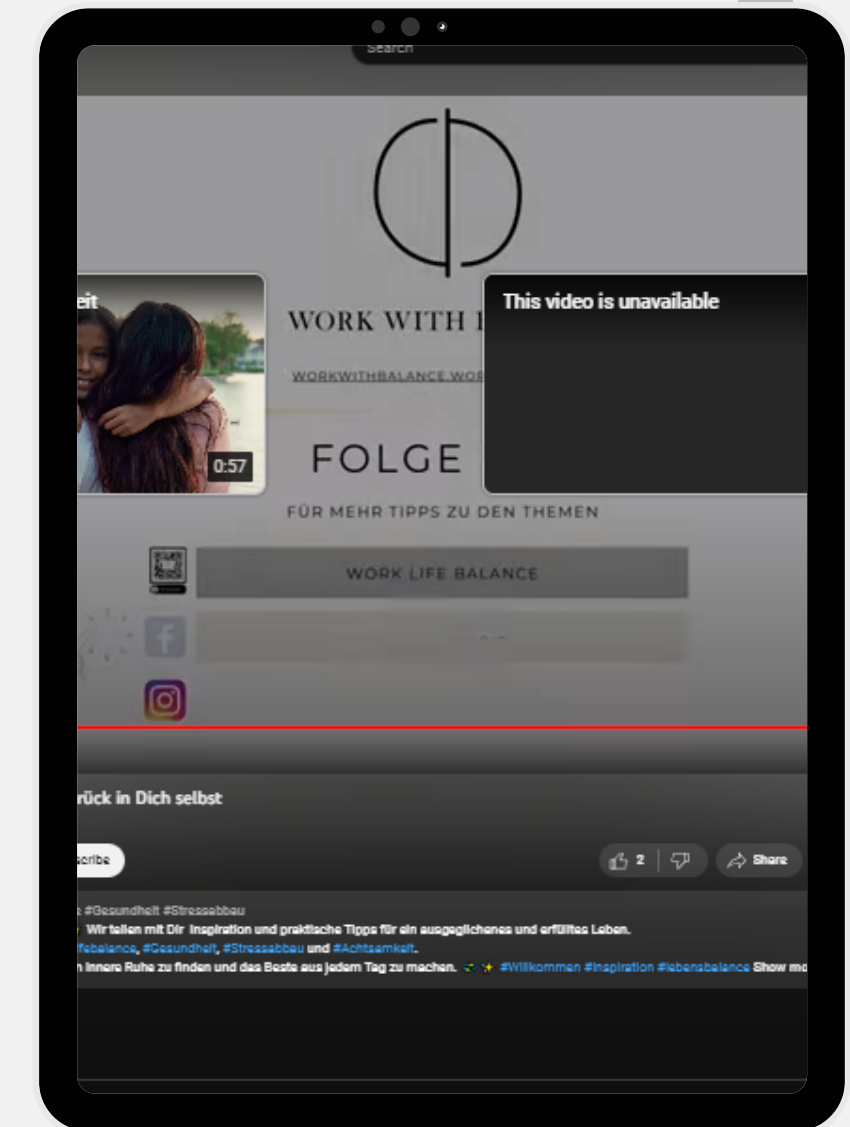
Search

eit

0:57

WORK WITH B

WORKWITHBALANCE.WOR

FOLGE

FÜR MEHR TIPPS ZU DEN THEMEN

WORK LIFE BALANCE

This video is unavailable

rück in Dich selbst

scribe

2

Share

#Gesundheit #Stressabbau
Wir teilen mit Dir Inspiration und praktische Tipps für ein ausgeglichenes und erfülltes Leben.
fbalance, #Gesundheit, #Stressabbau und #Achtsamkeit.
n innere Ruhe zu finden und das Beste aus jedem Tag zu machen. #Willkommen #Inspiration #lebensbalance Show mo